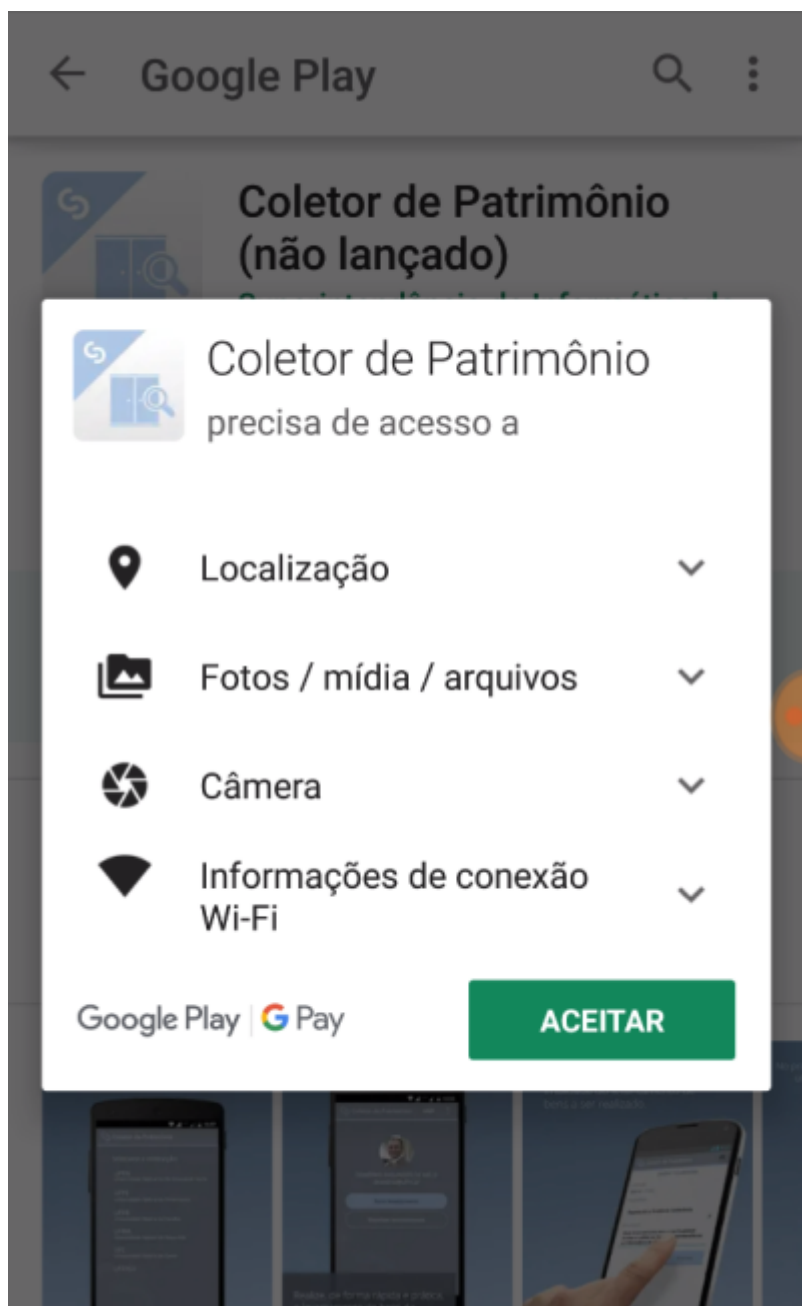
Google Play

Coletor de Patrimônio (não lançado)

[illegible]

Coletor de Patrimônio
precisa de acesso a

Localização

Fotos / mídia / arquivos

Câmera

Informações de conexão Wi-Fi

Google Play | G Pay

ACEITAR